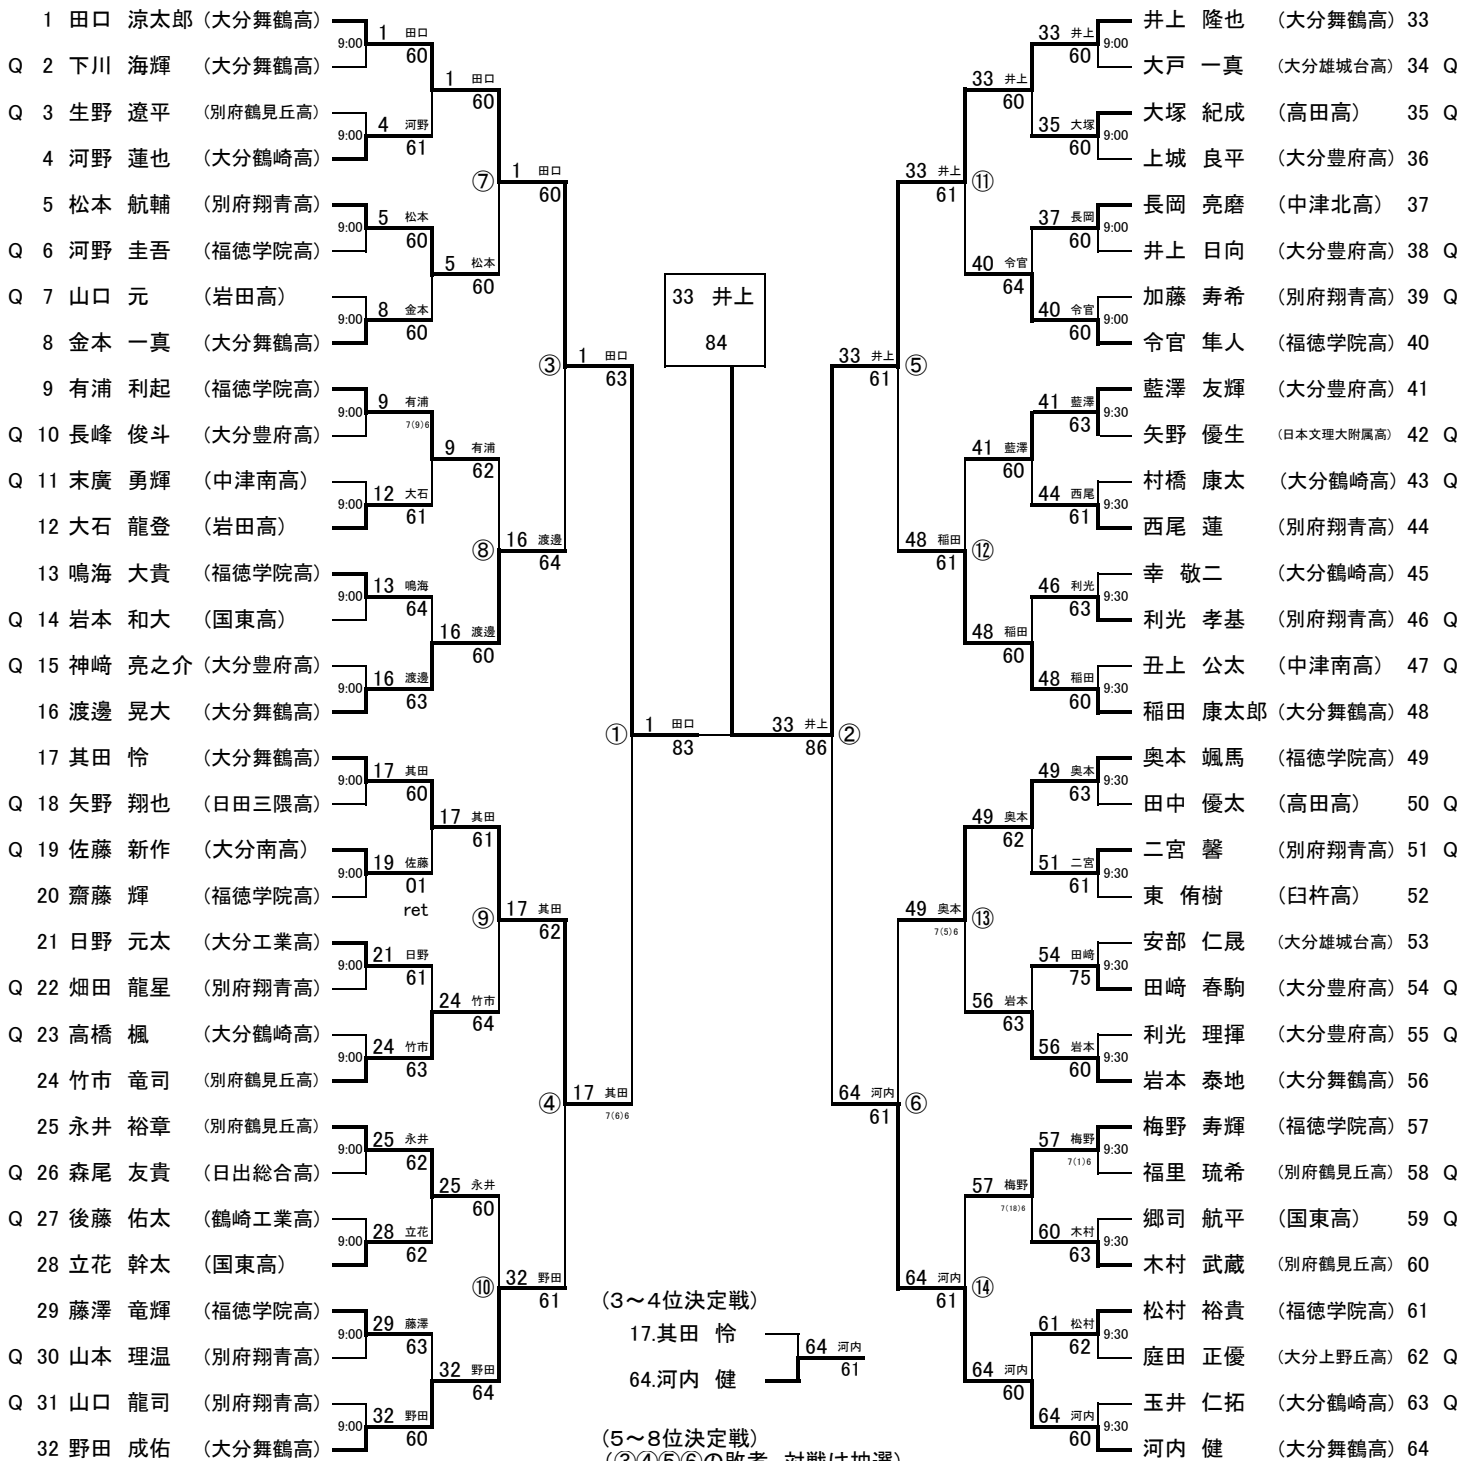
1 田口 涼太郎 (大分舞鶴高)
Q 2 下川 海輝 (大分舞鶴高)
Q 3 生野 遼平 (別府鶴見丘高)
4 河野 蓮也 (大分鶴崎高)
5 松本 航輔 (別府翔青高)
Q 6 河野 圭吾 (福徳学院高)
Q 7 山口 元 (岩田高)
8 金本 一真 (大分舞鶴高)
9 有浦 利起 (福徳学院高)
Q 10 長峰 俊斗 (大分豊府高)
Q 11 末廣 勇輝 (中津南高)
12 大石 龍登 (岩田高)
13 鳴海 大貴 (福徳学院高)
Q 14 岩本 和大 (国東高)
Q 15 神崎 亮之介 (大分豊府高)
16 渡邊 晃大 (大分舞鶴高)
17 其田 怜 (大分舞鶴高)
Q 18 矢野 翔也 (日田三隈高)
Q 19 佐藤 新作 (大分南高)
20 齋藤 輝 (福徳学院高)
21 日野 元太 (大分工業高)
Q 22 畑田 龍星 (別府翔青高)
Q 23 高橋 楓 (大分鶴崎高)
24 竹市 竜司 (別府鶴見丘高)
25 永井 裕章 (別府鶴見丘高)
Q 26 森尾 友貴 (日出総合高)
Q 27 後藤 佑太 (鶴崎工業高)
28 立花 幹太 (国東高)
29 藤澤 竜輝 (福徳学院高)
Q 30 山本 理温 (別府翔青高)
Q 31 山口 龍司 (別府翔青高)
32 野田 成佑 (大分舞鶴高)

9:00 1 田口 60
9:00 4 河野 61
9:00 5 松本 60
9:00 8 金本 60
9:00 9 有浦 7(9)6
9:00 12 大石 61
9:00 13 鳴海 64
9:00 16 渡邊 63
9:00 17 其田 60
9:00 19 佐藤 01 ret
9:00 21 日野 61
9:00 24 竹市 63
9:00 25 永井 62
9:00 28 立花 62
9:00 29 藤澤 63
9:00 32 野田 60

1 田口 60
5 松本 60
9 有浦 62
16 渡邊 60
17 其田 61
24 竹市 64
25 永井 60
32 野田 64

⑦ 1 田口 60
⑧ 16 渡邊 64
⑨ 17 其田 62
⑩ 32 野田 61

③ 1 田口 63
④ 17 其田 7(6)6

① 1 田口 83

33 井上
84

② 33 井上 86

⑤ 33 井上 61
⑥ 64 河内 61

⑪ 33 井上 61
⑫ 48 稲田 61
⑬ 49 奥本 7(5)6
⑭ 64 河内 61

33 井上 60
40 令官 64
41 藍澤 60
48 稲田 60
49 奥本 62
56 岩本 63
57 梅野 7(18)6
64 河内 60

33 井上 60 9:00
35 大塚 60 9:00
37 長岡 60 9:00
40 令官 60 9:00
41 藍澤 63 9:30
44 西尾 61 9:30
46 利光 63 9:30
48 稲田 60 9:30
49 奥本 63 9:30
51 二宮 61 9:30
54 田崎 75 9:30
56 岩本 60 9:30
57 梅野 7(1)6 9:30
60 木村 63 9:30
61 松村 62 9:30
64 河内 60 9:30

井上 隆也 (大分舞鶴高) 33
大戸 一真 (大分雄城台高) 34 Q
大塚 紀成 (高田高) 35 Q
上城 良平 (大分豊府高) 36
長岡 亮磨 (中津北高) 37
井上 日向 (大分豊府高) 38 Q
加藤 寿希 (別府翔青高) 39 Q
令官 隼人 (福徳学院高) 40
藍澤 友輝 (大分豊府高) 41
矢野 優生 (日本文理大附属高) 42 Q
村橋 康太 (大分鶴崎高) 43 Q
西尾 蓮 (別府翔青高) 44
幸 敬二 (大分鶴崎高) 45
利光 孝基 (別府翔青高) 46 Q
丑上 公太 (中津南高) 47 Q
稲田 康太郎 (大分舞鶴高) 48
奥本 颯馬 (福徳学院高) 49
田中 優太 (高田高) 50 Q
二宮 馨 (別府翔青高) 51 Q
東 侑樹 (臼杵高) 52
安部 仁晟 (大分雄城台高) 53
田崎 春駒 (大分豊府高) 54 Q
利光 理揮 (大分豊府高) 55 Q
岩本 泰地 (大分舞鶴高) 56
梅野 寿輝 (福徳学院高) 57
福里 琉希 (別府鶴見丘高) 58 Q
郷司 航平 (国東高) 59 Q
木村 武蔵 (別府鶴見丘高) 60
松村 裕貴 (福徳学院高) 61
庭田 正優 (大分上野丘高) 62 Q
玉井 仁拓 (大分鶴崎高) 63 Q
河内 健 (大分舞鶴高) 64

(3～4位決定戦)
17.其田 怜
64.河内 健
64 河内 61

(5～8位決定戦)
([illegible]の敗者 対戦は抽選)